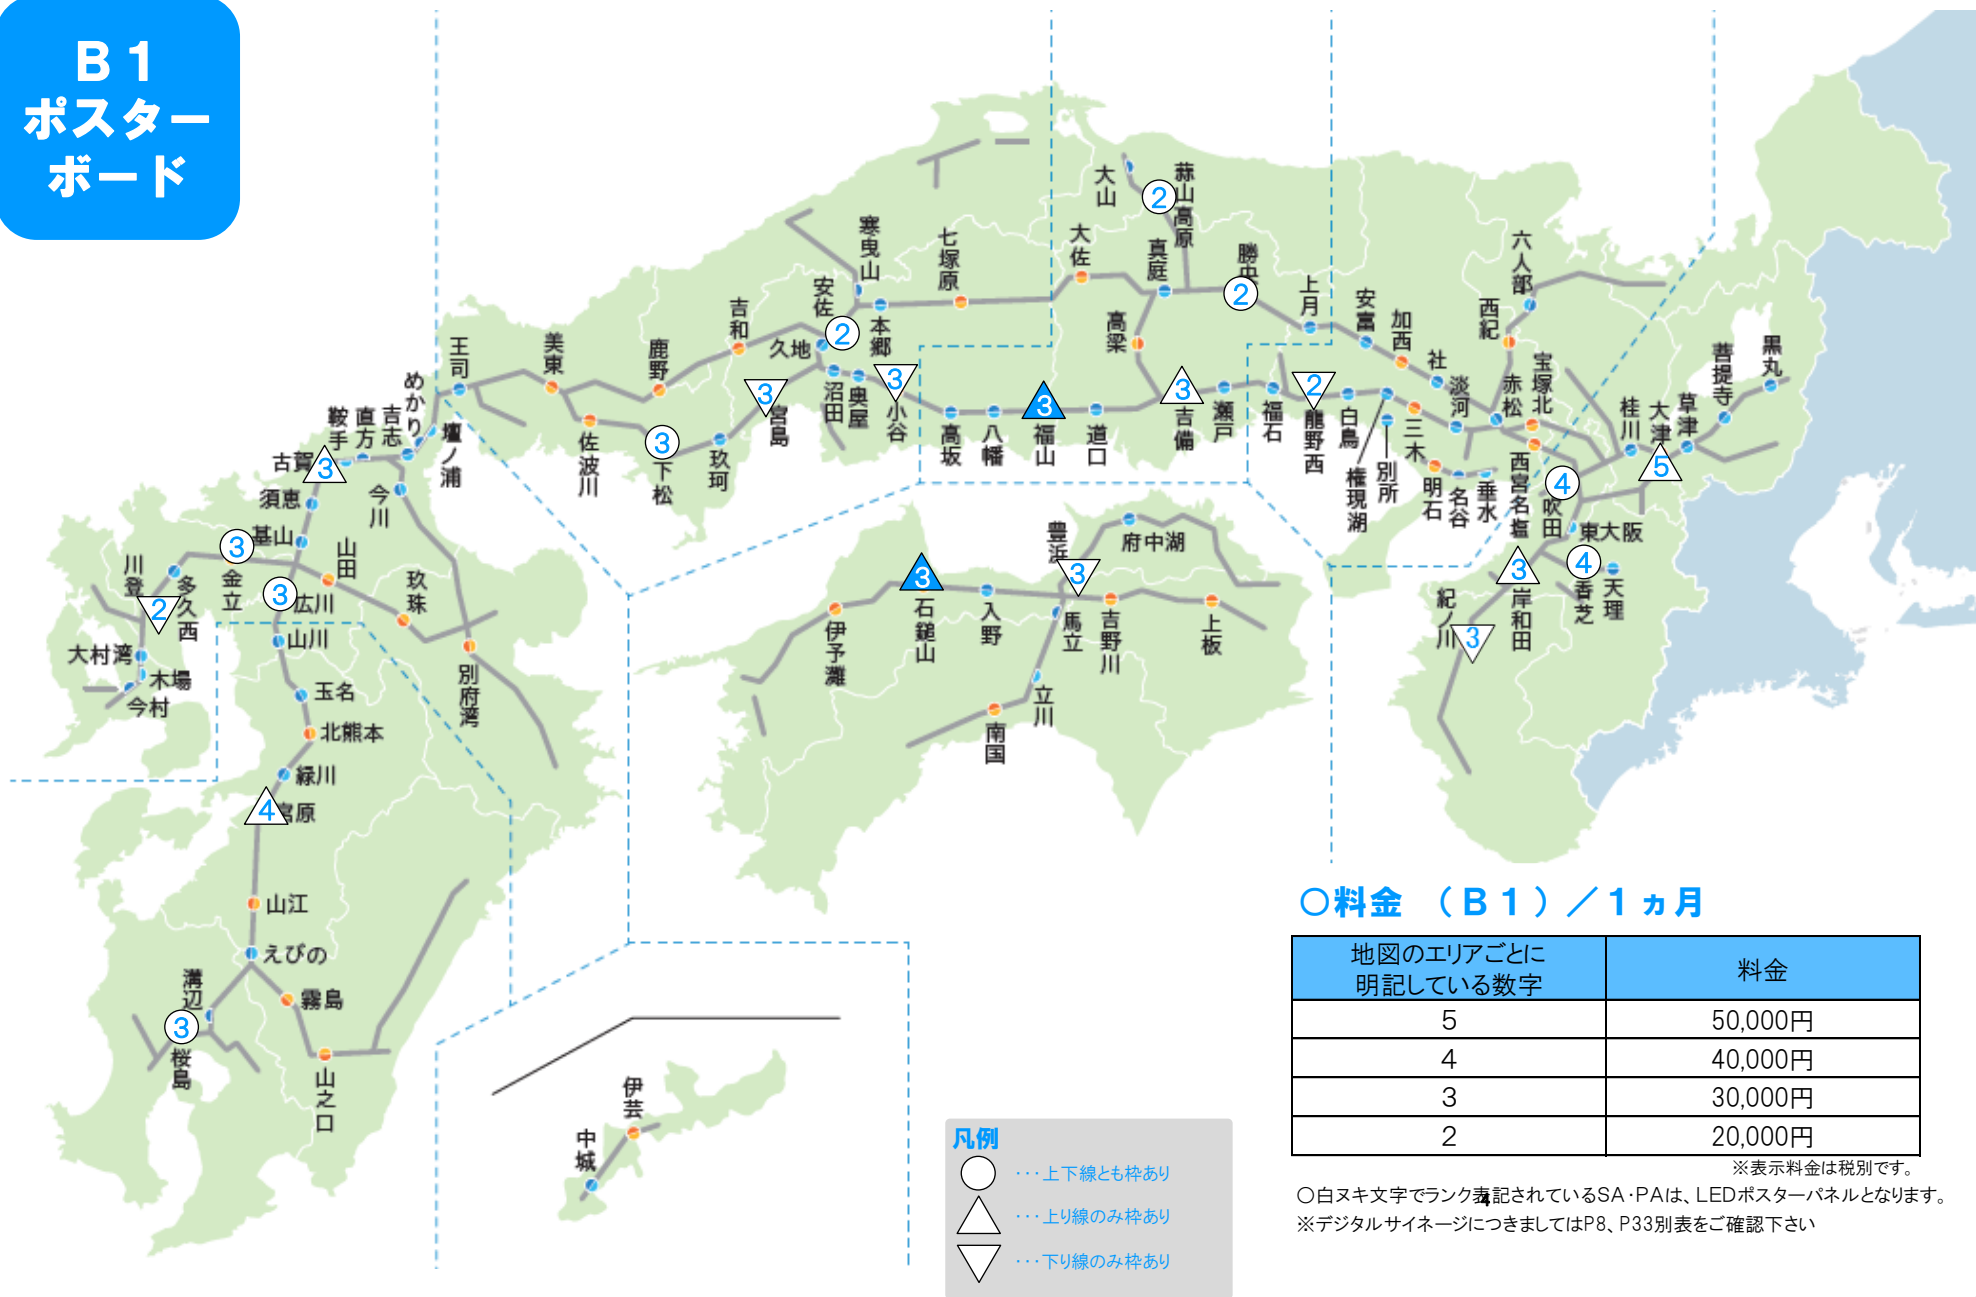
B１
ポスターボード

大山
蒜山高原
2
大佐
真庭
勝央
2
上月
安富
加西
社
西紀
六人部
宝塚北
赤松
淡河
吉備
瀬戸
福石
龍野西
白鳥
権現湖
別所
三木
明石
名谷
垂水
西宮名塩
吹田
4
東大阪
4
天理
香芝
岸和田
3
紀ノ川
3
桂川
大津
草津
5
菩提寺
黒丸
寒曳山
七塚原
安佐
本郷
2
吉和
久地
鹿野
美東
王司
壇ノ浦
めかり
吉志
直方
鞍手
古賀
3
須恵
基山
3
今川
山田
金立
3
広川
川登
多久西
2
大村湾
木場
今村
山川
玖珠
別府湾
玉名
北熊本
緑川
4
宮原
山江
えびの
霧島
溝辺
3
桜島
山之口
佐波川
3
下松
玖珂
3
宮島
沼田
奥屋
3
小谷
高坂
八幡
3
福山
道口
高梁
豊浜
府中湖
3
3
石鎚山
入野
馬立
吉野川
上板
伊予灘
立川
南国
伊芸
中城

凡例
・・・上下線とも枠あり
・・・上り線のみ枠あり
・・・下り線のみ枠あり

○料金　（Ｂ１）／１ヵ月

| 地図のエリアごとに明記している数字 | 料金 |
|---|---|
| 5 | 50,000円 |
| 4 | 40,000円 |
| 3 | 30,000円 |
| 2 | 20,000円 |

※表示料金は税別です。
○白ヌキ文字でランク表記されているSA･PAは、LEDポスターパネルとなります。
※デジタルサイネージにつきましてはP8、P33別表をご確認下さい